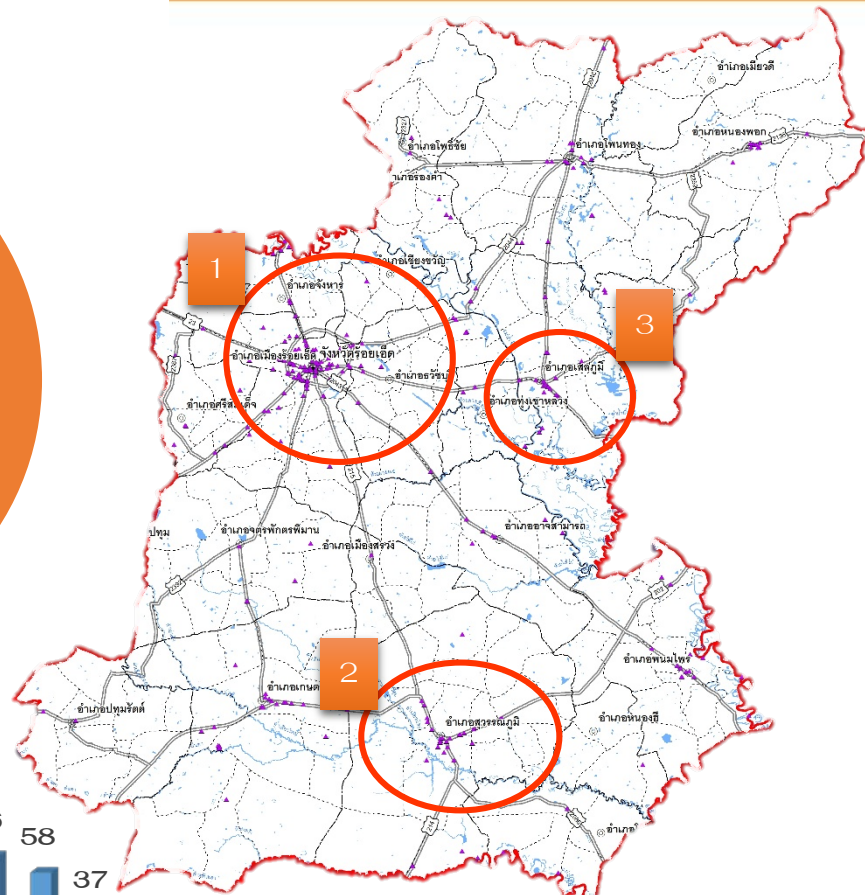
อำเภอเมียวดี
อำเภอโพธิ์ชัย
อำเภอโพนทอง
อำเภอหนองพอก
อำเภอธรณีคำ
อำเภอเชียงขวัญ
1
อำเภอจังหาร
3
อำเภอเมืองร้อยเอ็ด จังหวัดร้อยเอ็ด
อำเภอธวัชบุรี
อำเภอเสลภูมิ
อำเภอศรีสมเด็จ
อำเภอทุ่งเขาหลวง
อำเภออาจสามารถ
ปทุม
อำเภอจตุรพักตรพิมาน
อำเภอเมืองสรวง
อำเภอพนมไพร
2
อำเภอเกษตร
อำเภอปทุมรัตต์
อำเภอสุวรรณภูมิ
อำเภอหนองฮี
อำเภอ
58
37